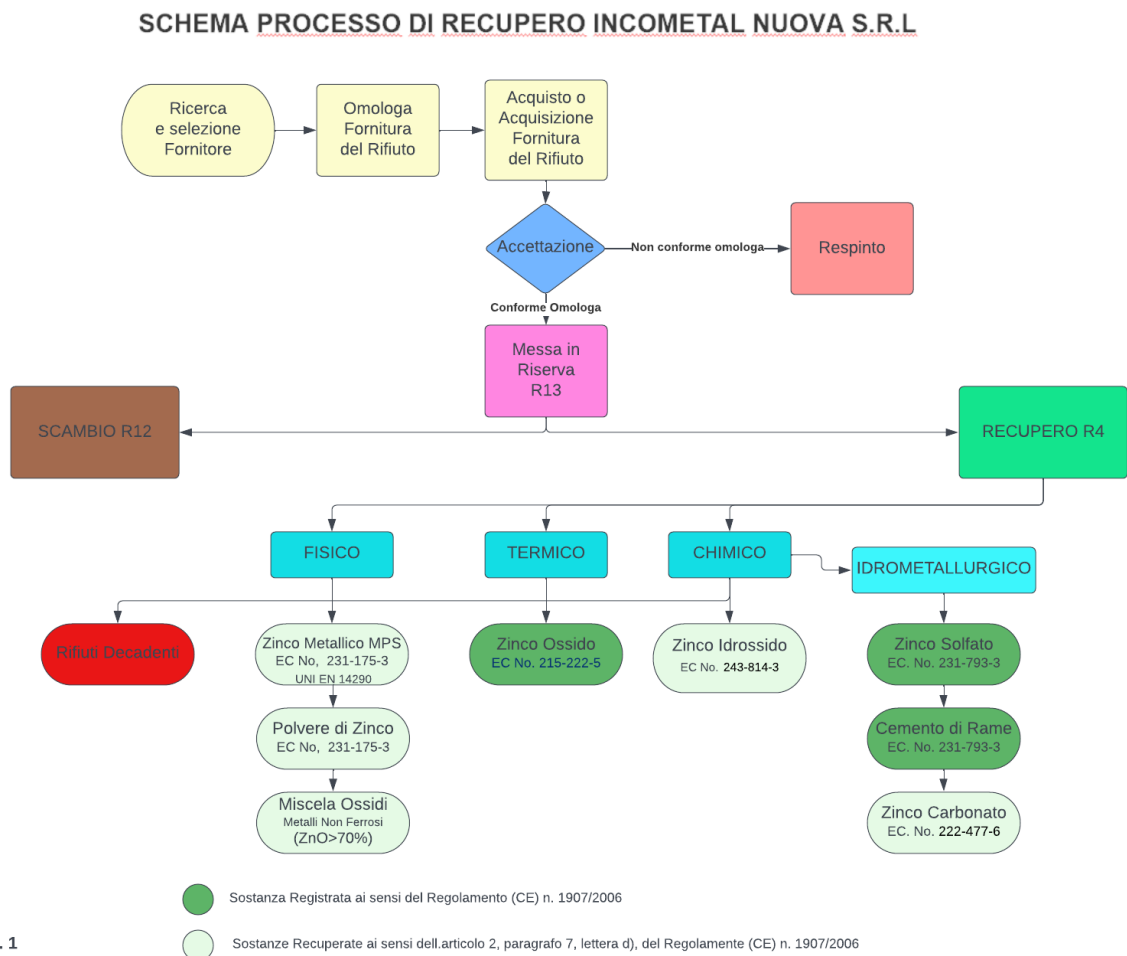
SCHEMA PROCESSO DI RECUPERO INCOMETAL NUOVA S.R.L

Ricerca e selezione Fornitore

Omologa Fornitura del Rifiuto

Acquisto o Acquisizione Fornitura del Rifiuto

Accettazione

Non conforme omologa

Respinto

Conforme Omologa

Messa in Riserva R13

SCAMBIO R12

RECUPERO R4

FISICO

TERMICO

CHIMICO

IDROMETALLURGICO

Rifiuti Decadenti

Zinco Metallico MPS
EC No, 231-175-3
UNI EN 14290

Polvere di Zinco
EC No, 231-175-3

Miscela Ossidi
Metalli Non Ferrosi
(ZnO>70%)

Zinco Ossido
EC No. 215-222-5

Zinco Idrossido
EC No. 243-814-3

Zinco Solfato
EC. No. 231-793-3

Cemento di Rame
EC. No. 231-793-3

Zinco Carbonato
EC. No. 222-477-6

Sostanza Registrata ai sensi del Regolamento (CE) n. 1907/2006

. 1

Sostanze Recuperate ai sensi dell.articolo 2, paragrafo 7, lettera d), del Regolamente (CE) n. 1907/2006